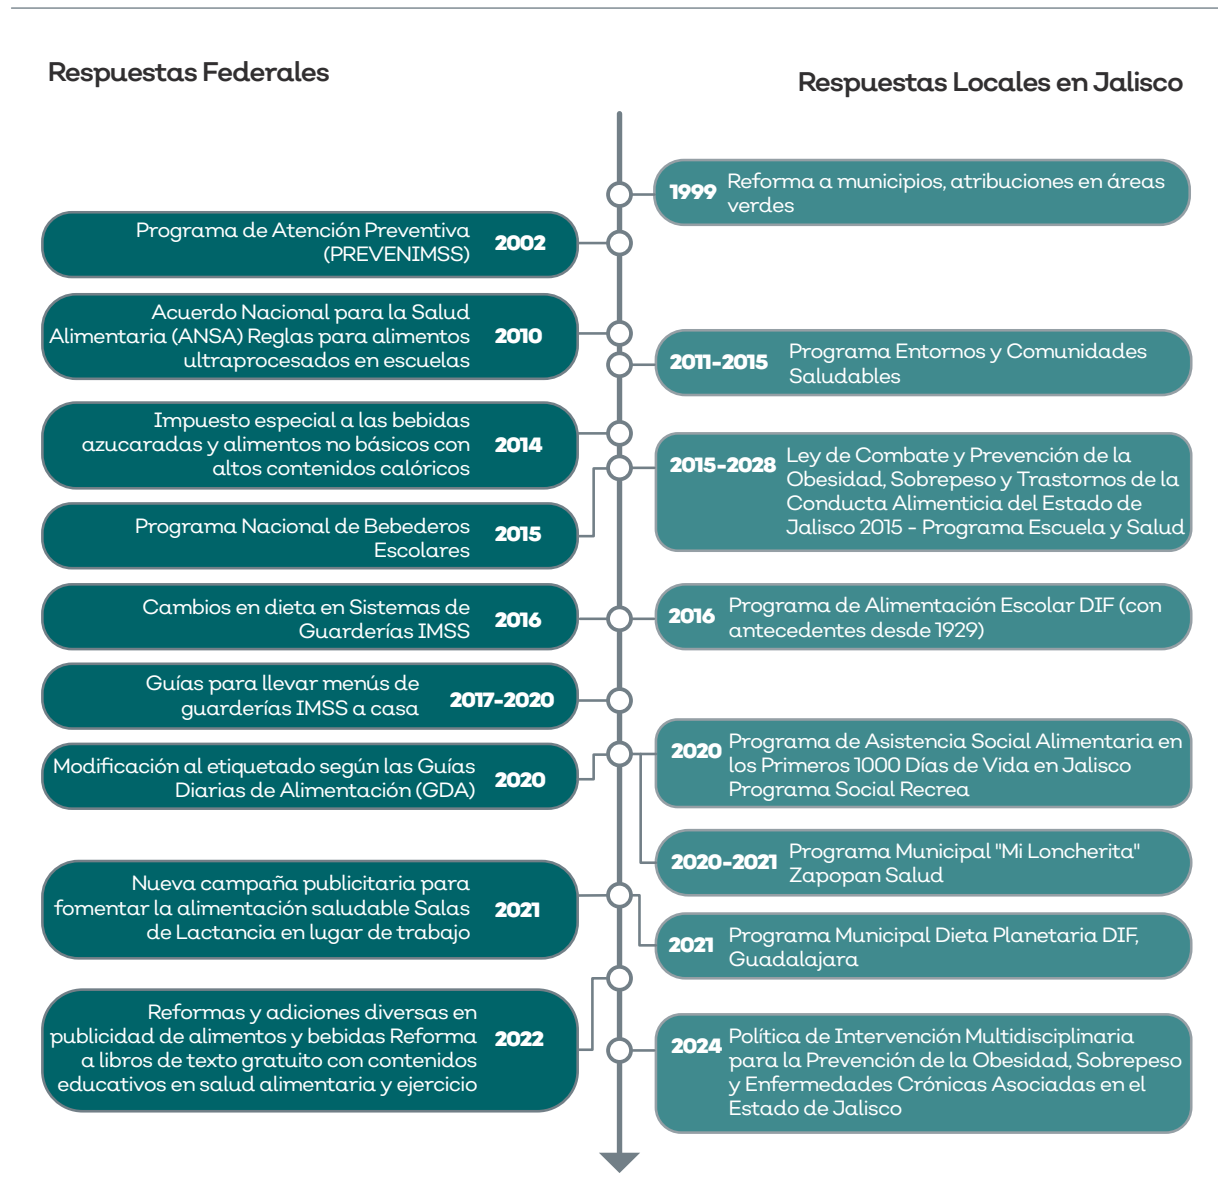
Respuestas Federales

Respuestas Locales en Jalisco

1999 Reforma a municipios, atribuciones en áreas verdes

Programa de Atención Preventiva (PREVENIMSS) 2002

Acuerdo Nacional para la Salud Alimentaria (ANSA) Reglas para alimentos ultraprocesados en escuelas 2010

2011-2015 Programa Entornos y Comunidades Saludables

Impuesto especial a las bebidas azucaradas y alimentos no básicos con altos contenidos calóricos 2014

2015-2028 Ley de Combate y Prevención de la Obesidad, Sobrepeso y Trastornos de la Conducta Alimenticia del Estado de Jalisco 2015 - Programa Escuela y Salud

Programa Nacional de Bebederos Escolares 2015

Cambios en dieta en Sistemas de Guarderías IMSS 2016

2016 Programa de Alimentación Escolar DIF (con antecedentes desde 1929)

Guías para llevar menús de guarderías IMSS a casa 2017-2020

Modificación al etiquetado según las Guías Diarias de Alimentación (GDA) 2020

2020 Programa de Asistencia Social Alimentaria en los Primeros 1000 Días de Vida en Jalisco Programa Social Recrea

2020-2021 Programa Municipal "Mi Loncherita" Zapopan Salud

Nueva campaña publicitaria para fomentar la alimentación saludable Salas de Lactancia en lugar de trabajo 2021

2021 Programa Municipal Dieta Planetaria DIF, Guadalajara

Reformas y adiciones diversas en publicidad de alimentos y bebidas Reforma a libros de texto gratuito con contenidos educativos en salud alimentaria y ejercicio 2022

2024 Política de Intervención Multidisciplinaria para la Prevención de la Obesidad, Sobrepeso y Enfermedades Crónicas Asociadas en el Estado de Jalisco